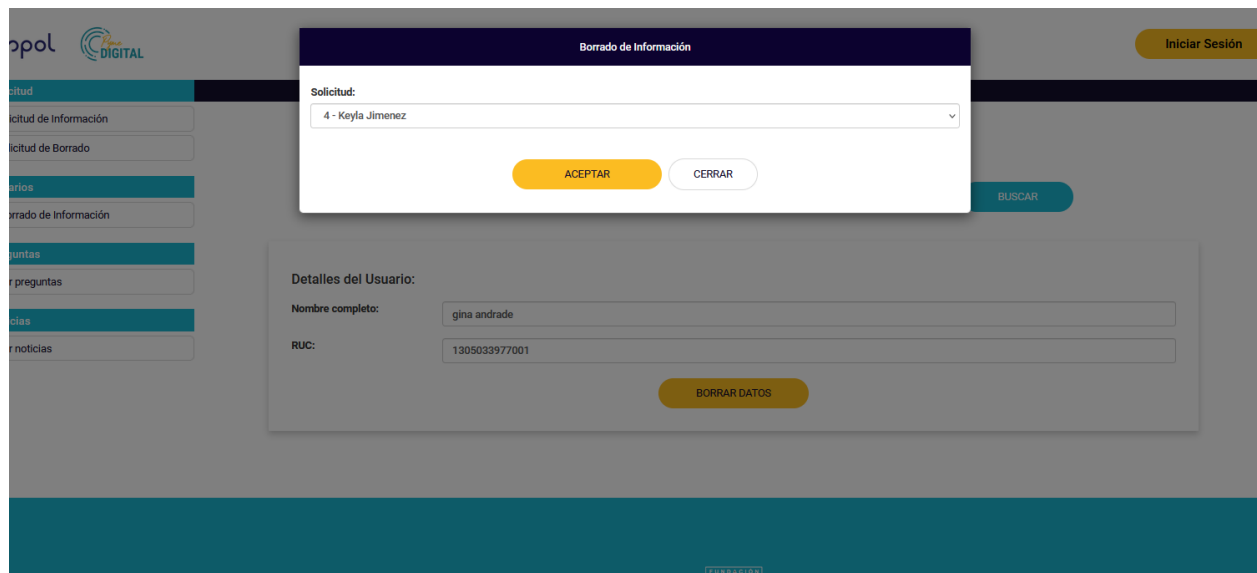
opol DIGITAL

Iniciar Sesión

citud
licitud de Información
licitud de Borrado
arios
orrado de Información
guntas
r preguntas
cias
r noticias

Borrado de Información

Solicitud:

4 - Keyla Jimenez

ACEPTAR

CERRAR

BUSCAR

Detalles del Usuario:

Nombre completo:

gina andrade

RUC:

1305033977001

BORRAR DATOS

FUNDACIÓN